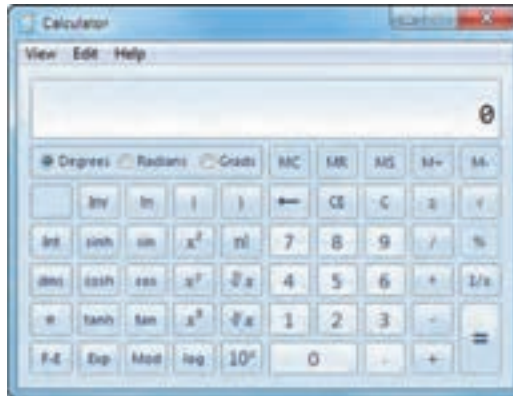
Calculator

View Edit Help

0

Degrees Radians Grads MC MR MS M+ M-

Inv ln ( ) ← CE C ± √

Int sinh sin $x^2$ n! 7 8 9 / %

dms cosh cos $x^y$ $\sqrt[y]{x}$ 4 5 6 * 1/x

π tanh tan $x^3$ $\sqrt[3]{x}$ 1 2 3 - =

F-E Exp Mod log $10^x$ 0 . +